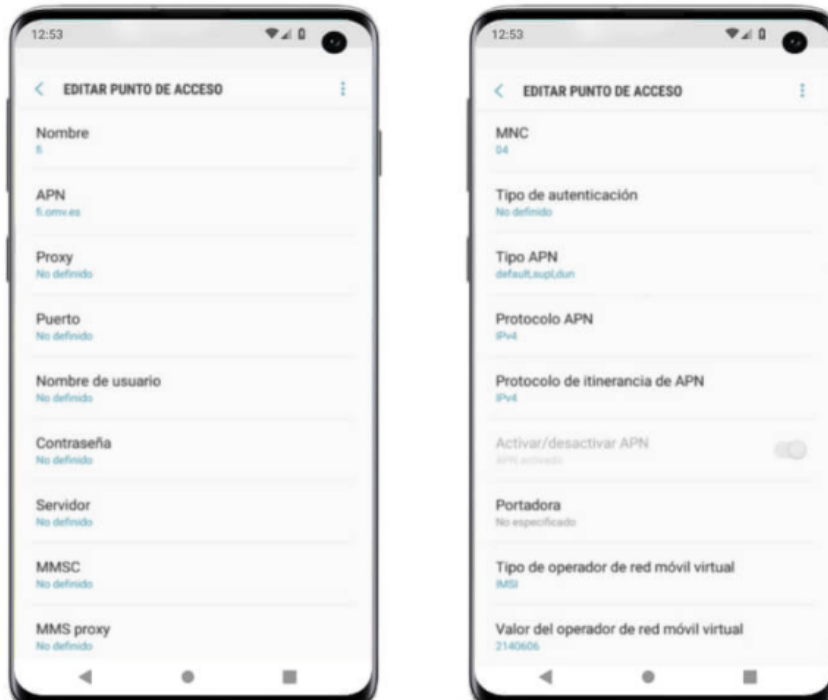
12:53

EDITAR PUNTO DE ACCESO

Nombre
fi

APN
fi.omv.es

Proxy
No definido

Puerto
No definido

Nombre de usuario
No definido

Contraseña
No definido

Servidor
No definido

MMSC
No definido

MMS proxy
No definido

12:53

EDITAR PUNTO DE ACCESO

MNC
04

Tipo de autenticación
No definido

Tipo APN
default,supl,dun

Protocolo APN
IPv4

Protocolo de itinerancia de APN
IPv4

Activar/desactivar APN
APN activado

Portadora
No especificado

Tipo de operador de red móvil virtual
IMSI

Valor del operador de red móvil virtual
2140606